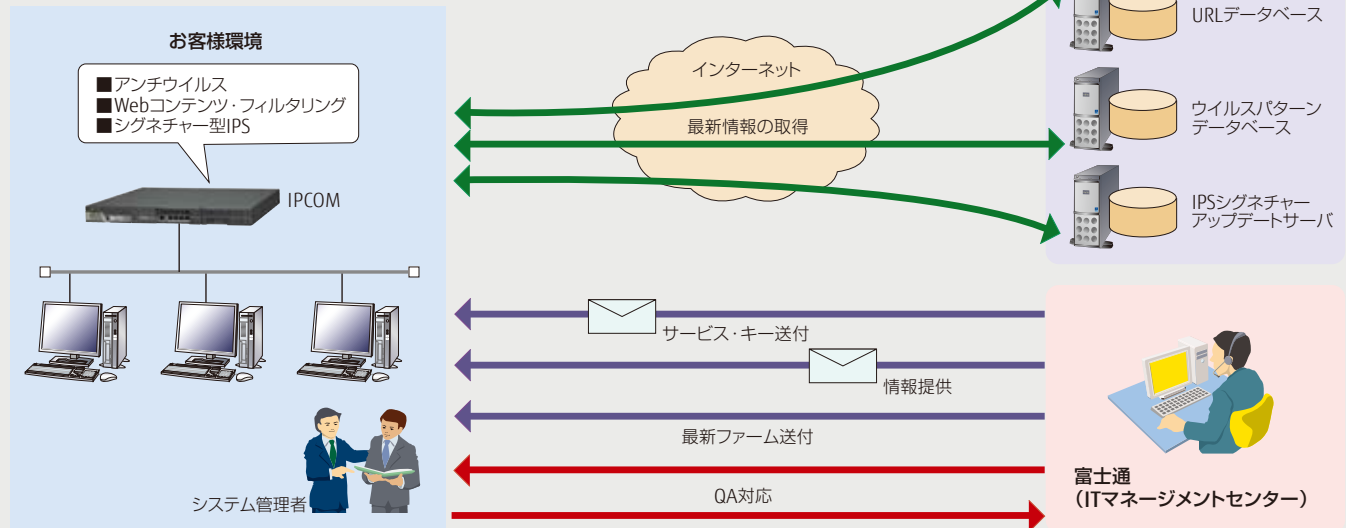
お客様環境

■アンチウイルス
■Webコンテンツ・フィルタリング
■シグネチャー型IPS

IPCOM

システム管理者

インターネット

最新情報の取得

URLデータベース

ウイルスパターンデータベース

IPSシグネチャーアップデートサーバ

サービス・キー送付

情報提供

最新ファーム送付

QA対応

富士通
（ITマネージメントセンター）